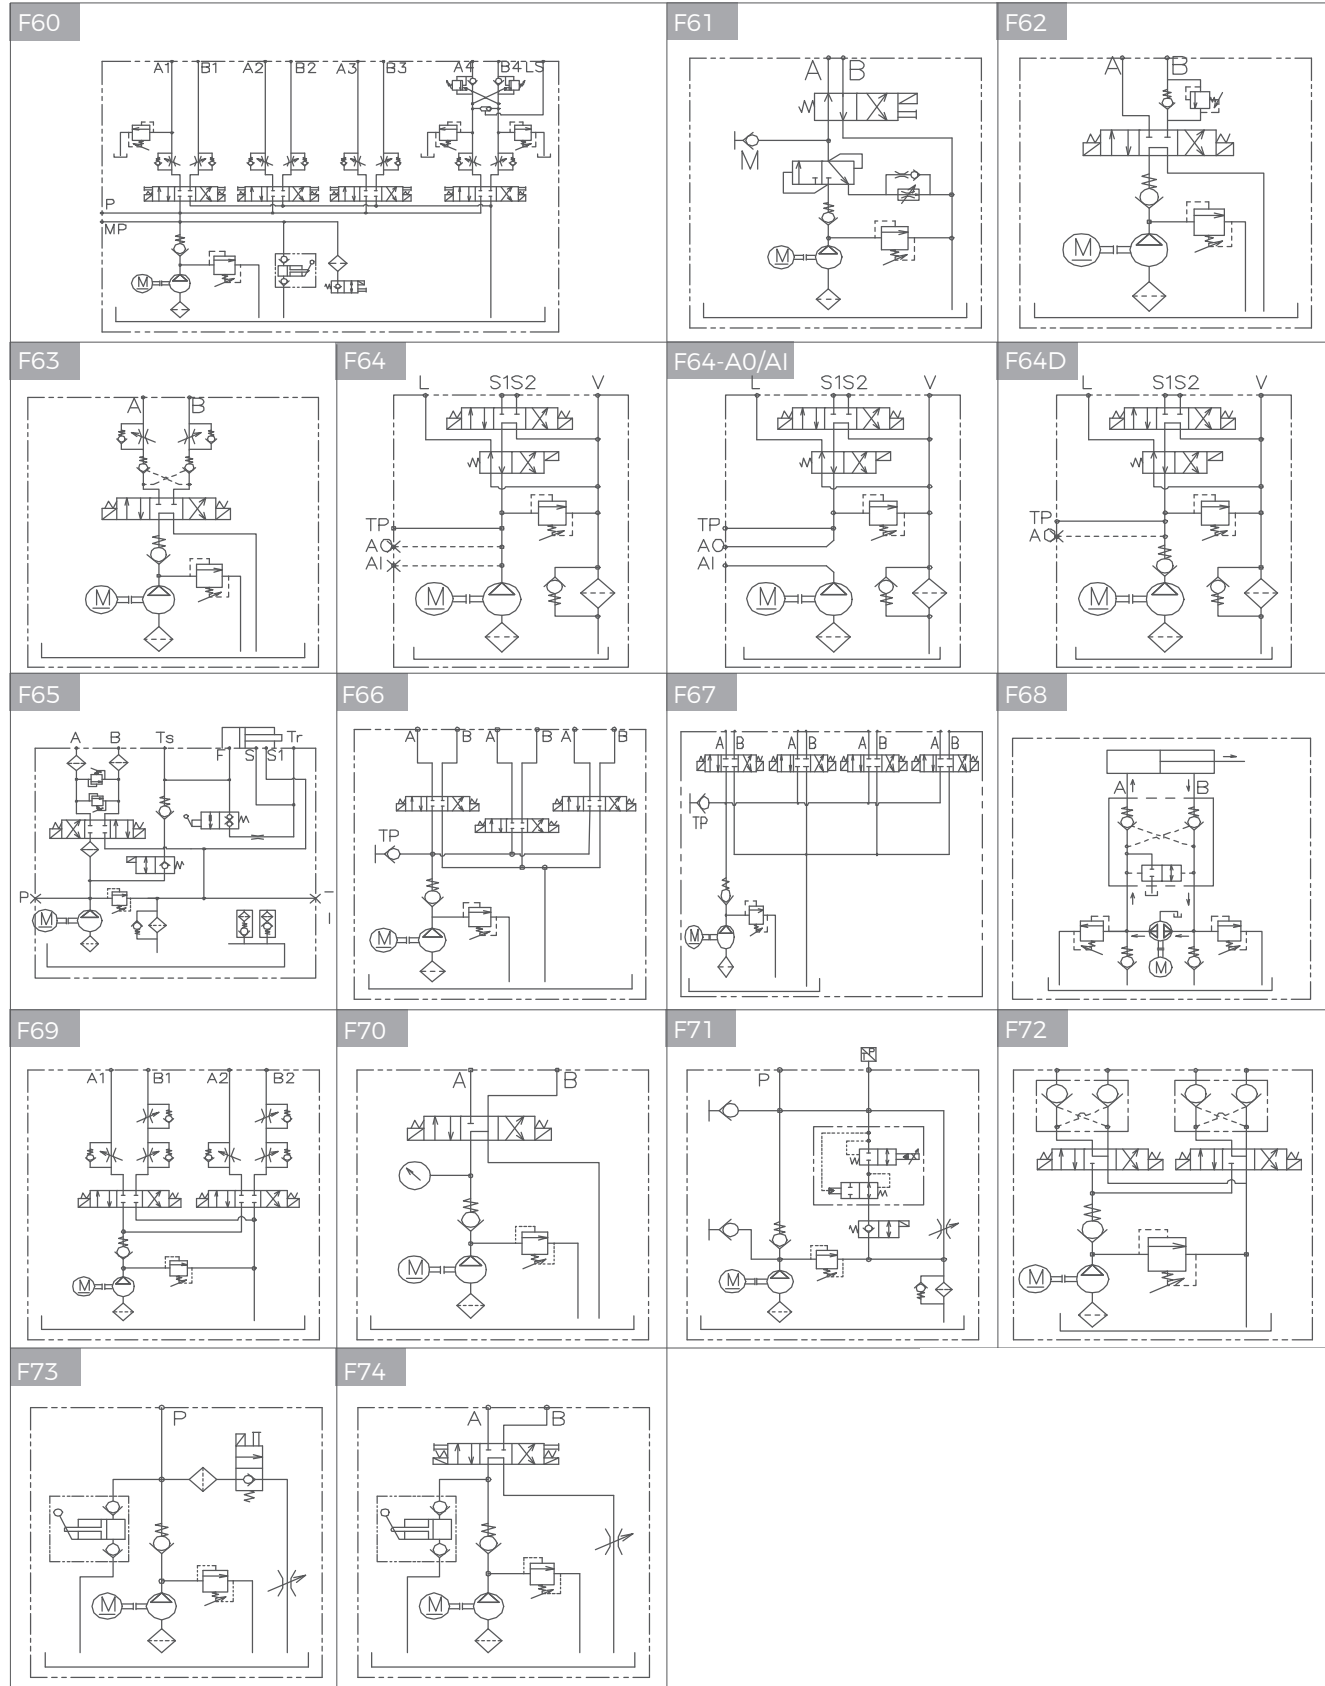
F60
A1 B1 A2 B2 A3 B3 A4 B4 LS
P
MP
M

F61
A B
M
M

F62
A B
M

F63
A B
M

F64
L S1S2 V
TP
AO
AI
M

F64-A0/AI
L S1S2 V
TP
AO
AI
M

F64D
L S1S2 V
TP
AO
M

F65
A B Ts Tr
F S S1
P
M
I

F66
A B A B A B
TP
M

F67
A B A B A B A B
TP
M

F68
A B
M

F69
A1 B1 A2 B2
M

F70
A B
M

F71
P
M

F72
M

F73
P
M

F74
A B
M